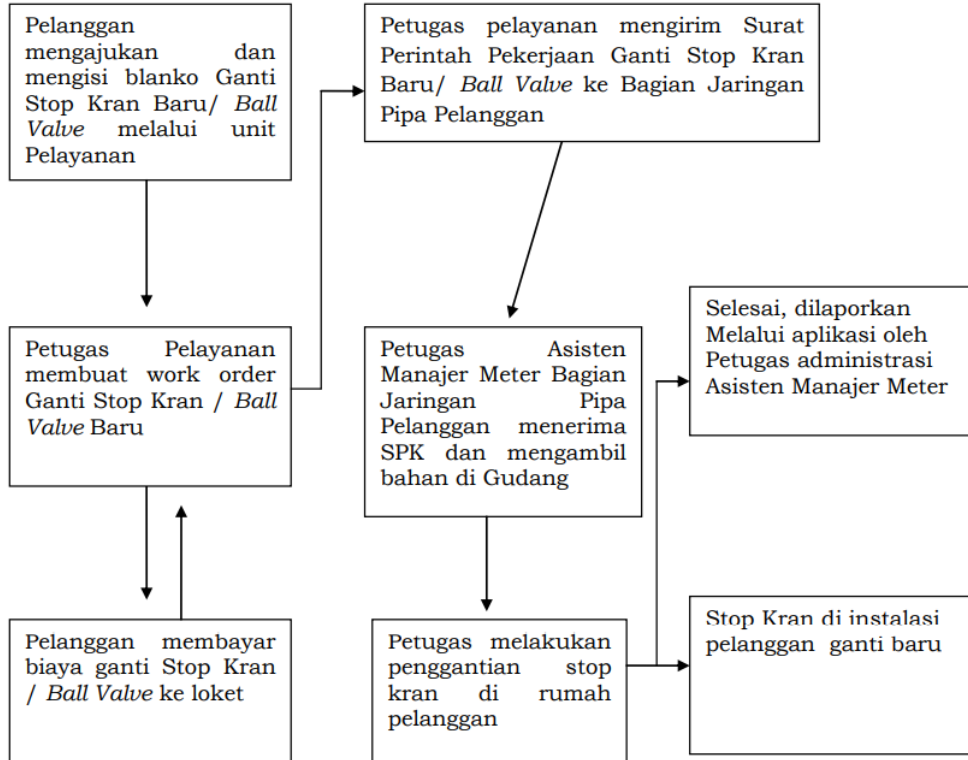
Pelanggan mengajukan dan mengisi blanko Ganti Stop Kran Baru/ *Ball Valve* melalui unit Pelayanan

Petugas pelayanan mengirim Surat Perintah Pekerjaan Ganti Stop Kran Baru/ *Ball Valve* ke Bagian Jaringan Pipa Pelanggan

Petugas Pelayanan membuat work order Ganti Stop Kran / *Ball Valve* Baru

Petugas Asisten Manajer Meter Bagian Jaringan Pipa Pelanggan menerima SPK dan mengambil bahan di Gudang

Selesai, dilaporkan Melalui aplikasi oleh Petugas administrasi Asisten Manajer Meter

Pelanggan membayar biaya ganti Stop Kran / *Ball Valve* ke loket

Petugas melakukan penggantian stop kran di rumah pelanggan

Stop Kran di instalasi pelanggan ganti baru